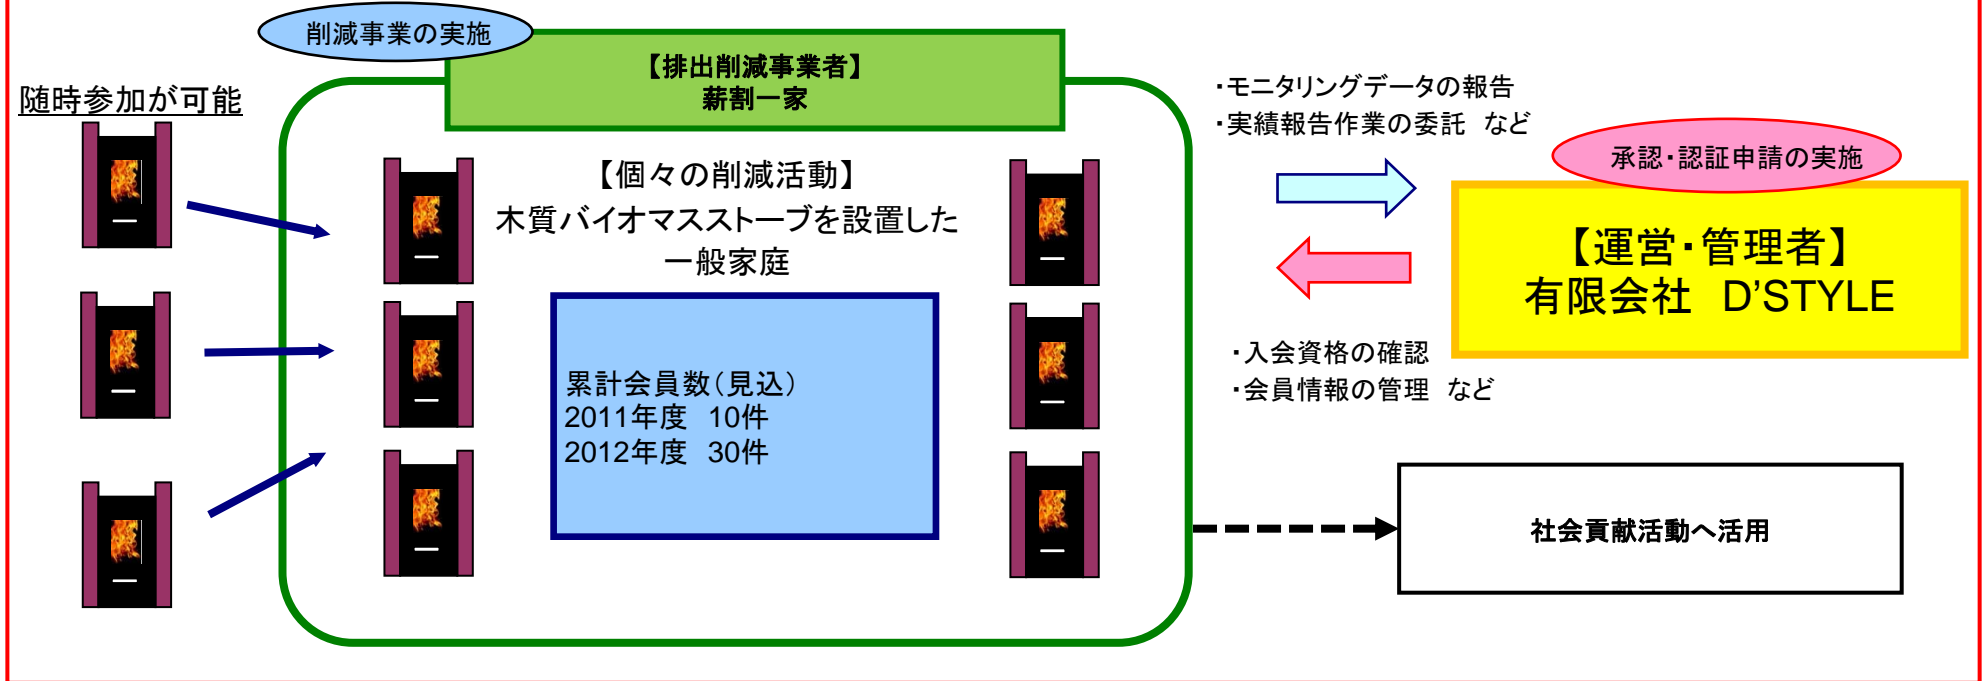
削減事業の実施

随時参加が可能

【排出削減事業者】
薪割一家

【個々の削減活動】
木質バイオマスストーブを設置した一般家庭

累計会員数(見込)
2011年度　10件
2012年度　30件

・モニタリングデータの報告
・実績報告作業の委託　など

承認・認証申請の実施

【運営・管理者】
有限会社　D'STYLE

・入会資格の確認
・会員情報の管理　など

社会貢献活動へ活用